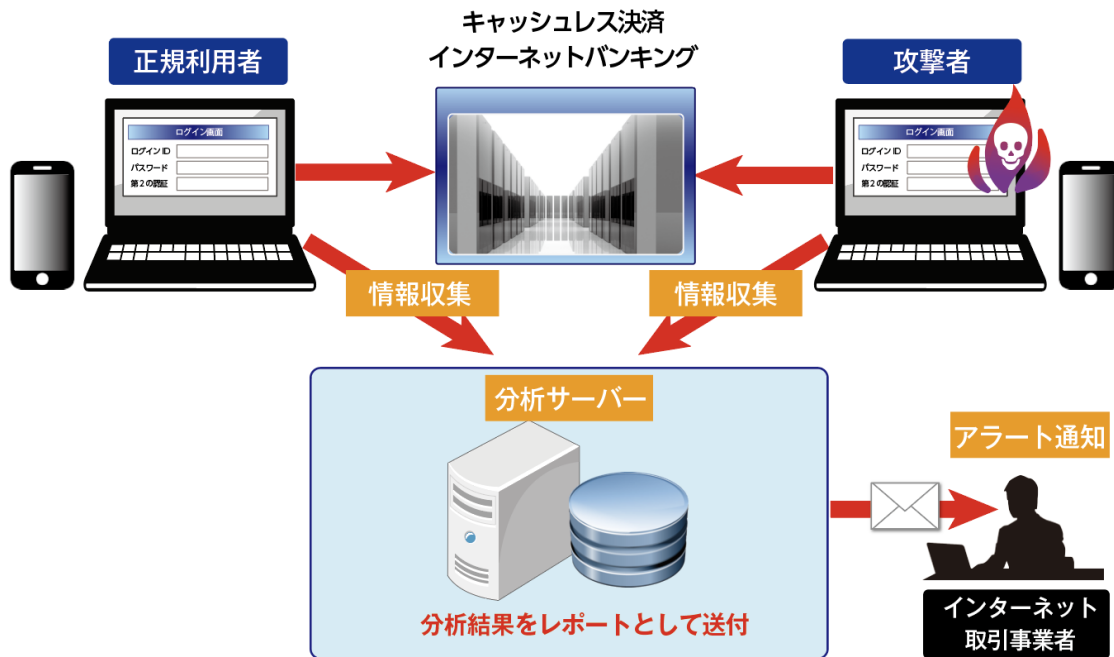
キャッシュレス決済
インターネットバンキング

正規利用者

ログイン画面
ログイン ID
パスワード
第２の認証

攻撃者

ログイン画面
ログイン ID
パスワード
第２の認証

情報収集

情報収集

分析サーバー

分析結果をレポートとして送付

アラート通知

インターネット
取引事業者